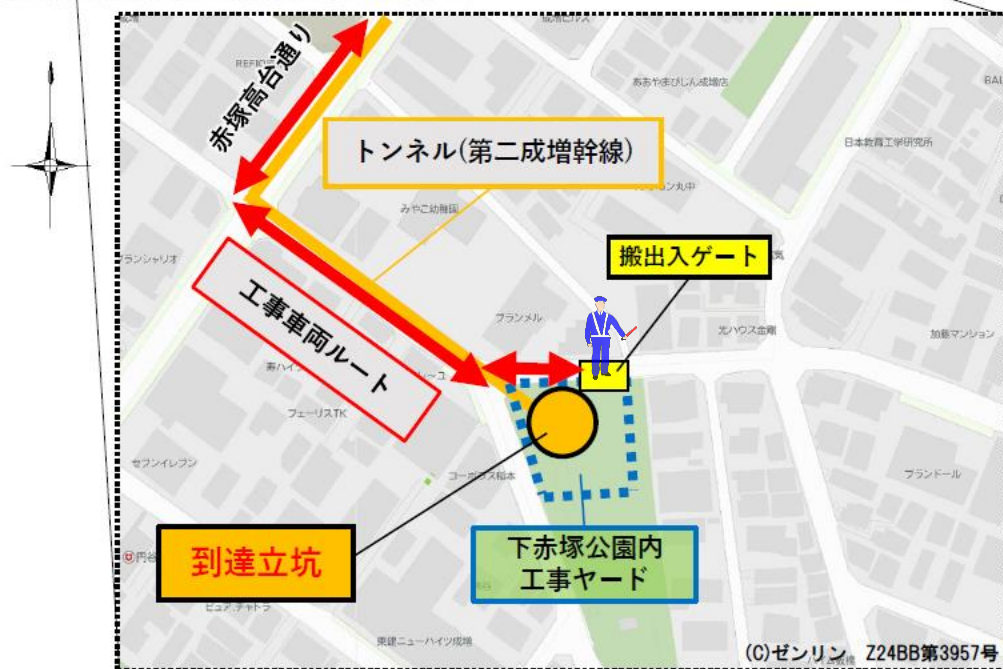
赤塚高台通り

トンネル(第二成増幹線)

搬出入ゲート

工事車両ルート

到達立坑

下赤塚公園内
工事ヤード

REFIO
あおやまびじん成増店
日本教育工学研究所
みやこ幼稚園
ブランシャリオ
フランメル
光ハウス金剛
加藤マンション
フェーリスTK
セブンイレブン
コーポラス稲本
ブランドール
ピュアシャトウ
東建ニューハイツ成増

(C)ゼンリン Z24BB第3957号